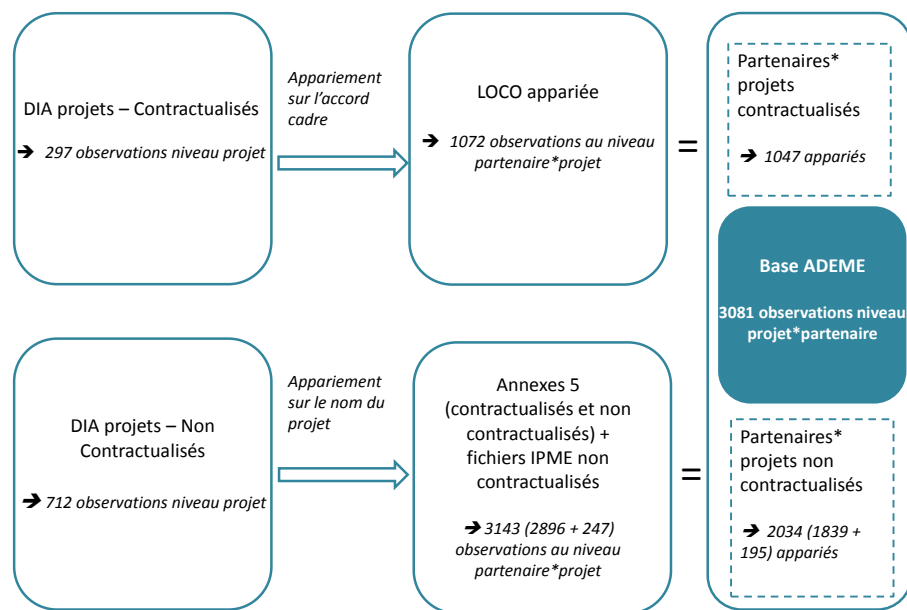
DIA projets – Contractualisés

➔ 297 observations niveau projet

Appariement sur l'accord cadre

LOCO appariée

➔ 1072 observations au niveau partenaire*projet

=

Partenaires* projets contractualisés

➔ 1047 appariés

Base ADEME

3081 observations niveau projet*partenaire

DIA projets – Non Contractualisés

➔ 712 observations niveau projet

Appariement sur le nom du projet

Annexes 5 (contractualisés et non contractualisés) + fichiers IPME non contractualisés

➔ 3143 (2896 + 247) observations au niveau partenaire*projet

=

Partenaires* projets non contractualisés

➔ 2034 (1839 + 195) appariés